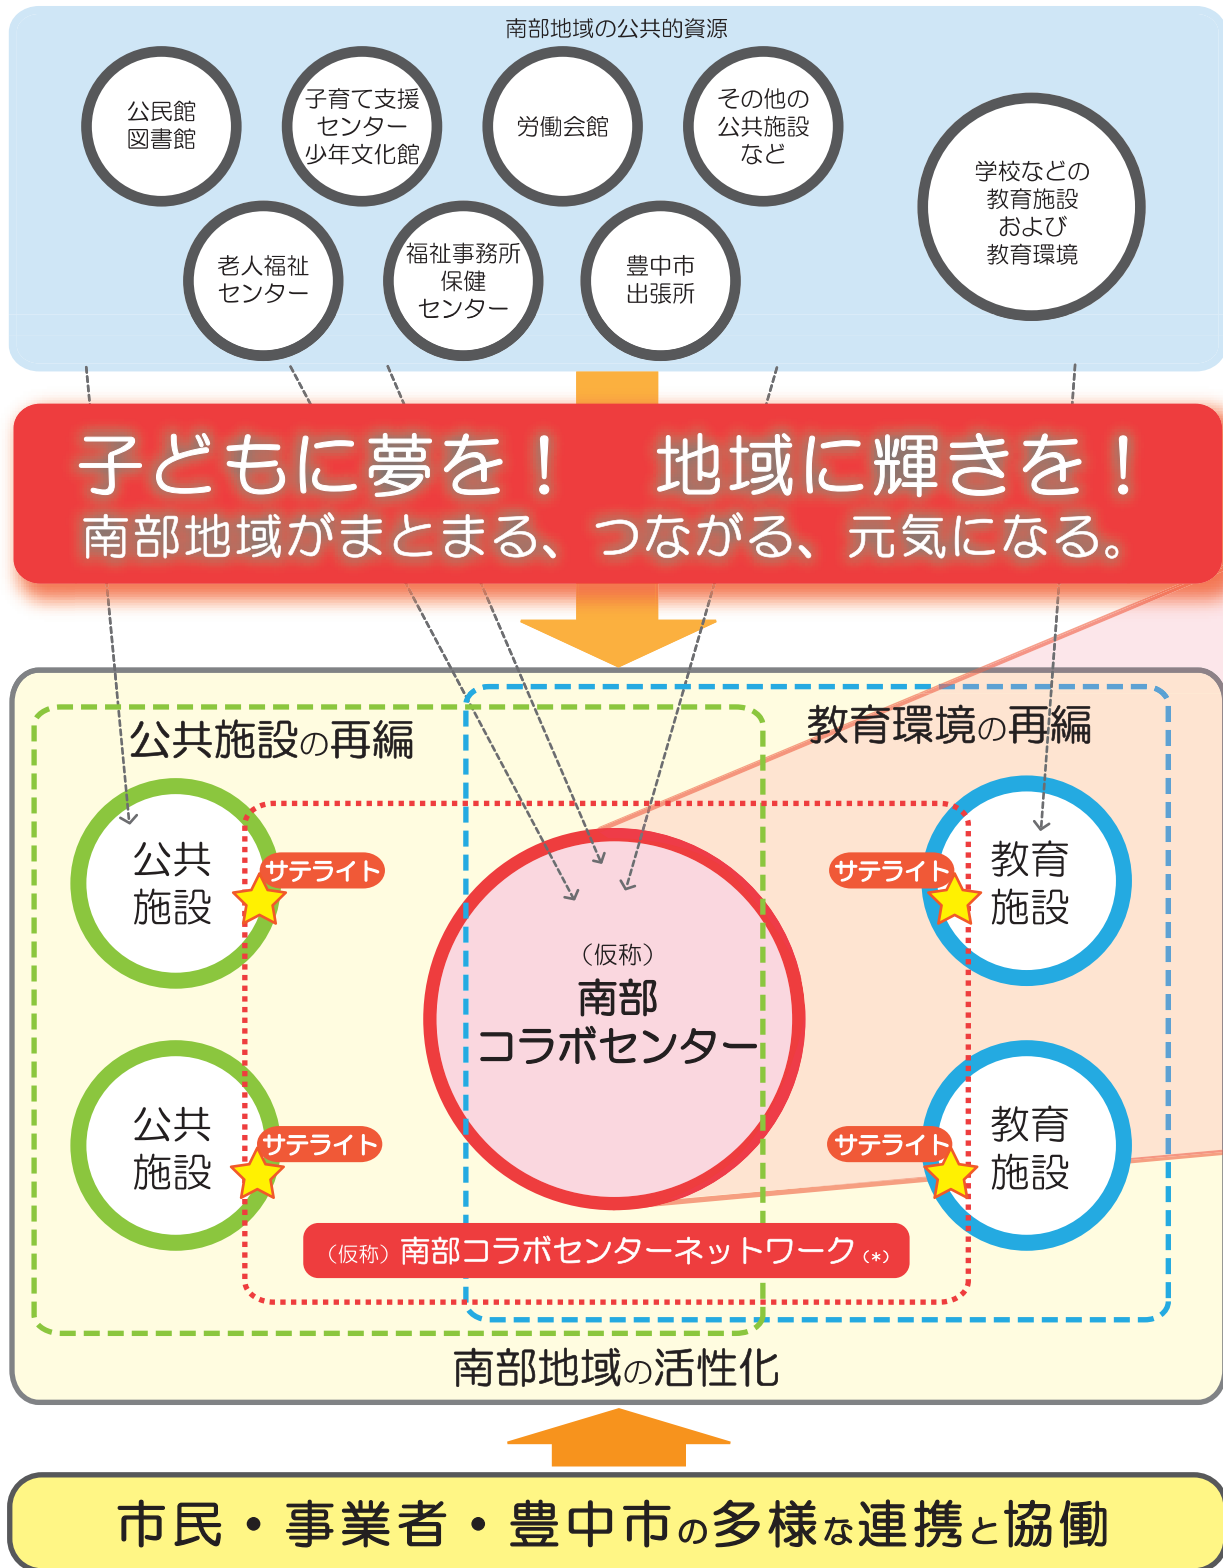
南部地域の公共的資源

公民館
図書館

子育て支援
センター
少年文化館

労働会館

その他の
公共施設
など

学校などの
教育施設
および
教育環境

老人福祉
センター

福祉事務所
保健
センター

豊中市
出張所

子どもに夢を！　地域に輝きを！
南部地域がまとまる、つながる、元気になる。

公共施設の再編

教育環境の再編

公共
施設

サテライト

サテライト

教育
施設

（仮称）
南部
コラボセンター

公共
施設

サテライト

サテライト

教育
施設

（仮称）南部コラボセンターネットワーク（*）

南部地域の活性化

市民・事業者・豊中市の多様な連携と協働